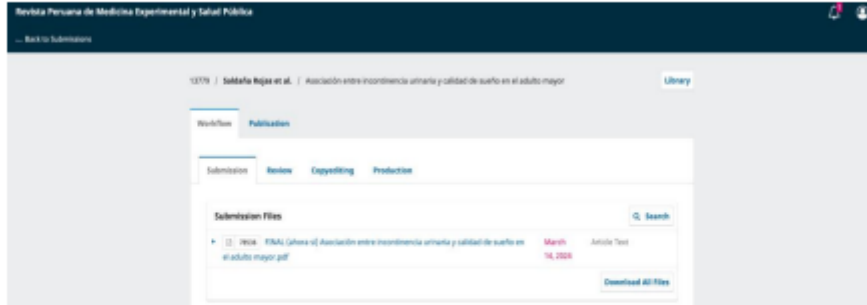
Revista Peruana de Medicina Experimental y Salud Pública

← Back to Submissions

13779 / Saldaña Rojas et al. / Asociación entre incontinencia urinaria y calidad de sueño en el adulto mayor

Library

Workflow Publication

Submission Review Copyediting Production

Submission Files

Q Search

▸ 78026 FINAL (ahora sí) Asociación entre incontinencia urinaria y calidad de sueño en el adulto mayor.pdf March 14, 2024 Article Text

Download All Files